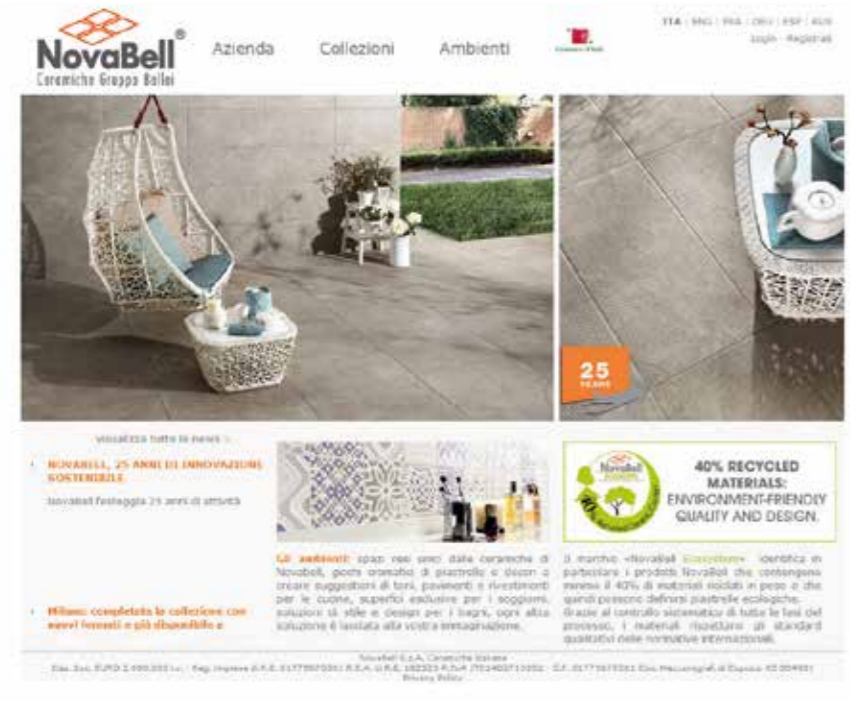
NovaBell®
Ceramiche Gruppo Bellei

Azienda Collezioni Ambienti

ITA | ENG | FRA | DEU | ESP | RUS
login · Registrati

25 YEARS

visualizza tutte le news >

NOVABELL, 25 ANNI DI INNOVAZIONE SOSTENIBILE

Novabell festeggia 25 anni di attività

Milano: completata la collezione con nuovi formati e più disponibile a

Gli ambienti: spazi resi unici dalle ceramiche di Novabell, giochi armonici di piastrelle e decori a creare suggestioni di toni, pavimenti e rivestimenti per le cucine, superfici esclusive per i soggiorni, soluzioni di stile e design per i bagni, ogni altra soluzione è lasciata alla vostra immaginazione.

NovaBell Ecosystem

40% RECYCLED MATERIALS: ENVIRONMENT-FRIENDLY QUALITY AND DESIGN.

Il marchio «Novabell Ecosystem» identifica in particolare i prodotti NovaBell che contengono almeno il 40% di materiali riciclati in peso e che quindi possono definirsi piastrelle ecologiche. Grazie al controllo sistematico di tutte le fasi del processo, i materiali rispettano gli standard qualitativi delle normative internazionali.

NovaBell S.p.A. Ceramiche Italiane
Cap. Soc. EURO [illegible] i.v. - Reg. Imprese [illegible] R.E.A. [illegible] P.IVA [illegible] - C.F. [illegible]
Privacy Policy